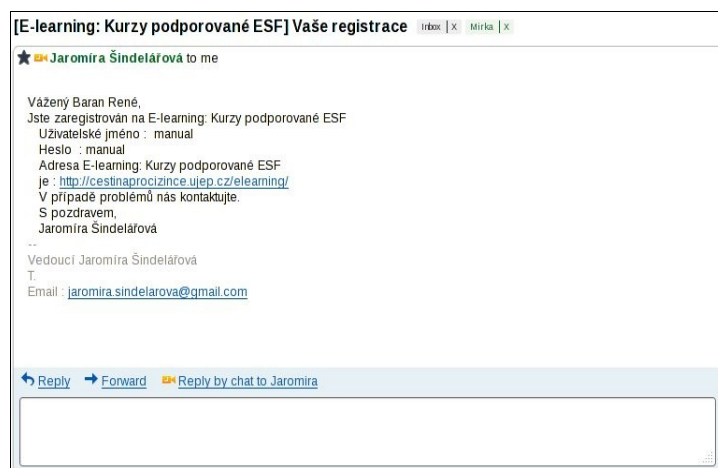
[E-learning: Kurzy podporované ESF] Vaše registrace Inbox | X Mirka | X

Jaromíra Šindelářová to me

Vážený Baran René,
Jste zaregistrován na E-learning: Kurzy podporované ESF
Uživatelské jméno : manual
Heslo : manual
Adresa E-learning: Kurzy podporované ESF
je : http://cestinaprocizince.ujep.cz/elearning/
V případě problémů nás kontaktujte.
S pozdravem,
Jaromíra Šindelářová
--
Vedoucí Jaromíra Šindelářová
T.
Email : jaromira.sindelarova@gmail.com

Reply Forward Reply by chat to Jaromira